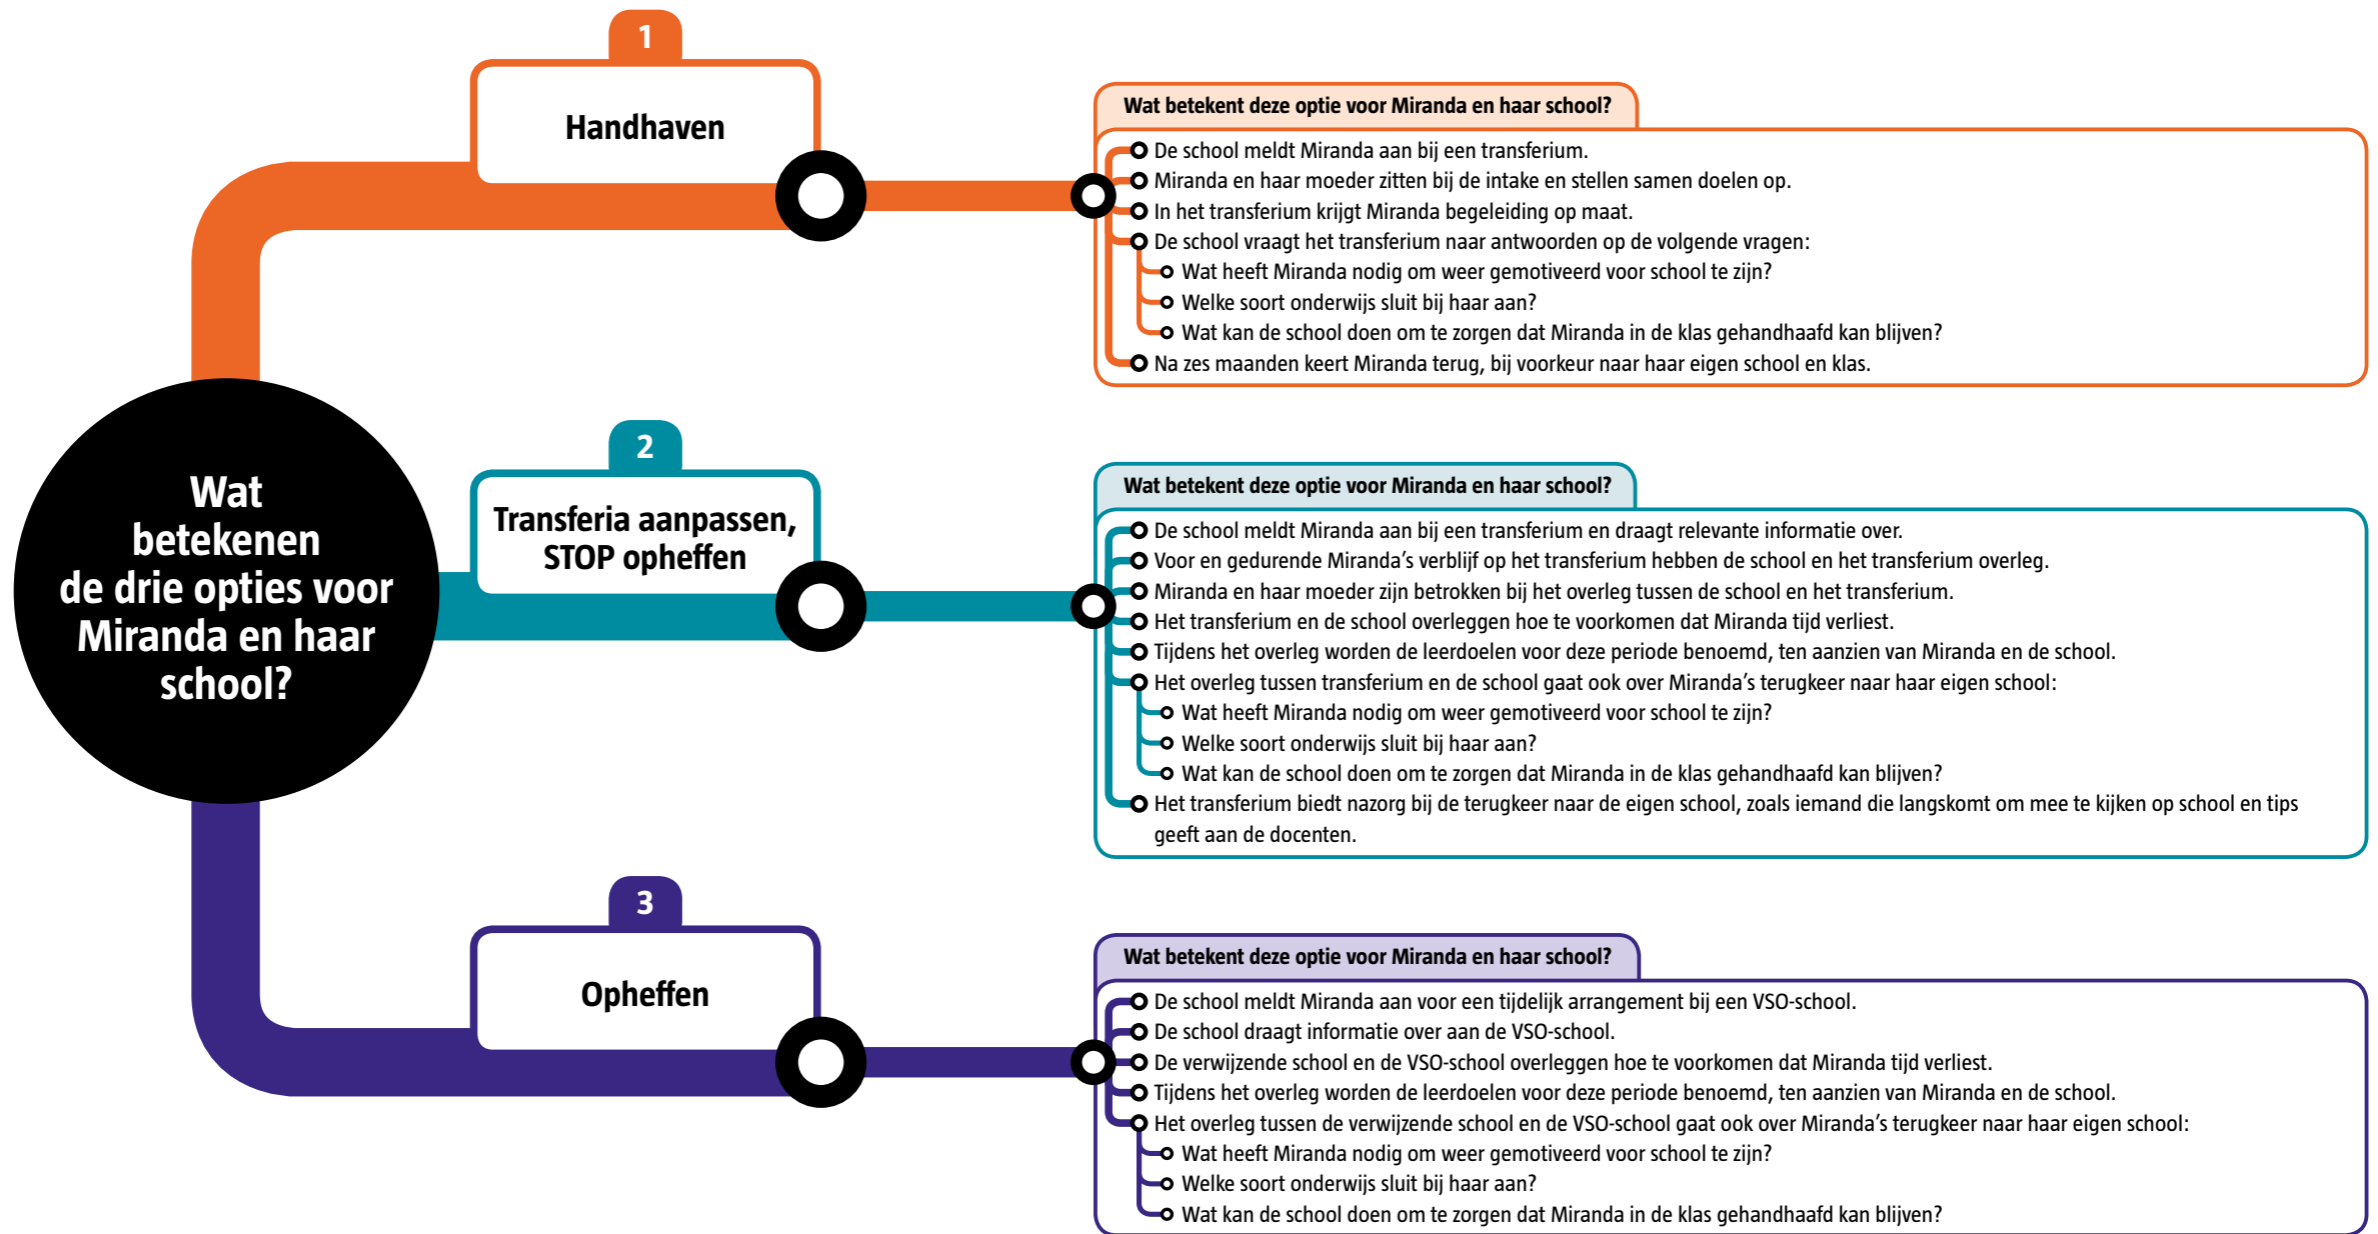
Wat betekenen de drie opties voor Miranda en haar school?

1
Handhaven

Wat betekent deze optie voor Miranda en haar school?
De school meldt Miranda aan bij een transferium.
Miranda en haar moeder zitten bij de intake en stellen samen doelen op.
In het transferium krijgt Miranda begeleiding op maat.
De school vraagt het transferium naar antwoorden op de volgende vragen:
Wat heeft Miranda nodig om weer gemotiveerd voor school te zijn?
Welke soort onderwijs sluit bij haar aan?
Wat kan de school doen om te zorgen dat Miranda in de klas gehandhaafd kan blijven?
Na zes maanden keert Miranda terug, bij voorkeur naar haar eigen school en klas.

2
Transferia aanpassen, STOP opheffen

Wat betekent deze optie voor Miranda en haar school?
De school meldt Miranda aan bij een transferium en draagt relevante informatie over.
Voor en gedurende Miranda's verblijf op het transferium hebben de school en het transferium overleg.
Miranda en haar moeder zijn betrokken bij het overleg tussen de school en het transferium.
Het transferium en de school overleggen hoe te voorkomen dat Miranda tijd verliest.
Tijdens het overleg worden de leerdoelen voor deze periode benoemd, ten aanzien van Miranda en de school.
Het overleg tussen transferium en de school gaat ook over Miranda's terugkeer naar haar eigen school:
Wat heeft Miranda nodig om weer gemotiveerd voor school te zijn?
Welke soort onderwijs sluit bij haar aan?
Wat kan de school doen om te zorgen dat Miranda in de klas gehandhaafd kan blijven?
Het transferium biedt nazorg bij de terugkeer naar de eigen school, zoals iemand die langskomt om mee te kijken op school en tips geeft aan de docenten.

3
Opheffen

Wat betekent deze optie voor Miranda en haar school?
De school meldt Miranda aan voor een tijdelijk arrangement bij een VSO-school.
De school draagt informatie over aan de VSO-school.
De verwijzende school en de VSO-school overleggen hoe te voorkomen dat Miranda tijd verliest.
Tijdens het overleg worden de leerdoelen voor deze periode benoemd, ten aanzien van Miranda en de school.
Het overleg tussen de verwijzende school en de VSO-school gaat ook over Miranda's terugkeer naar haar eigen school:
Wat heeft Miranda nodig om weer gemotiveerd voor school te zijn?
Welke soort onderwijs sluit bij haar aan?
Wat kan de school doen om te zorgen dat Miranda in de klas gehandhaafd kan blijven?